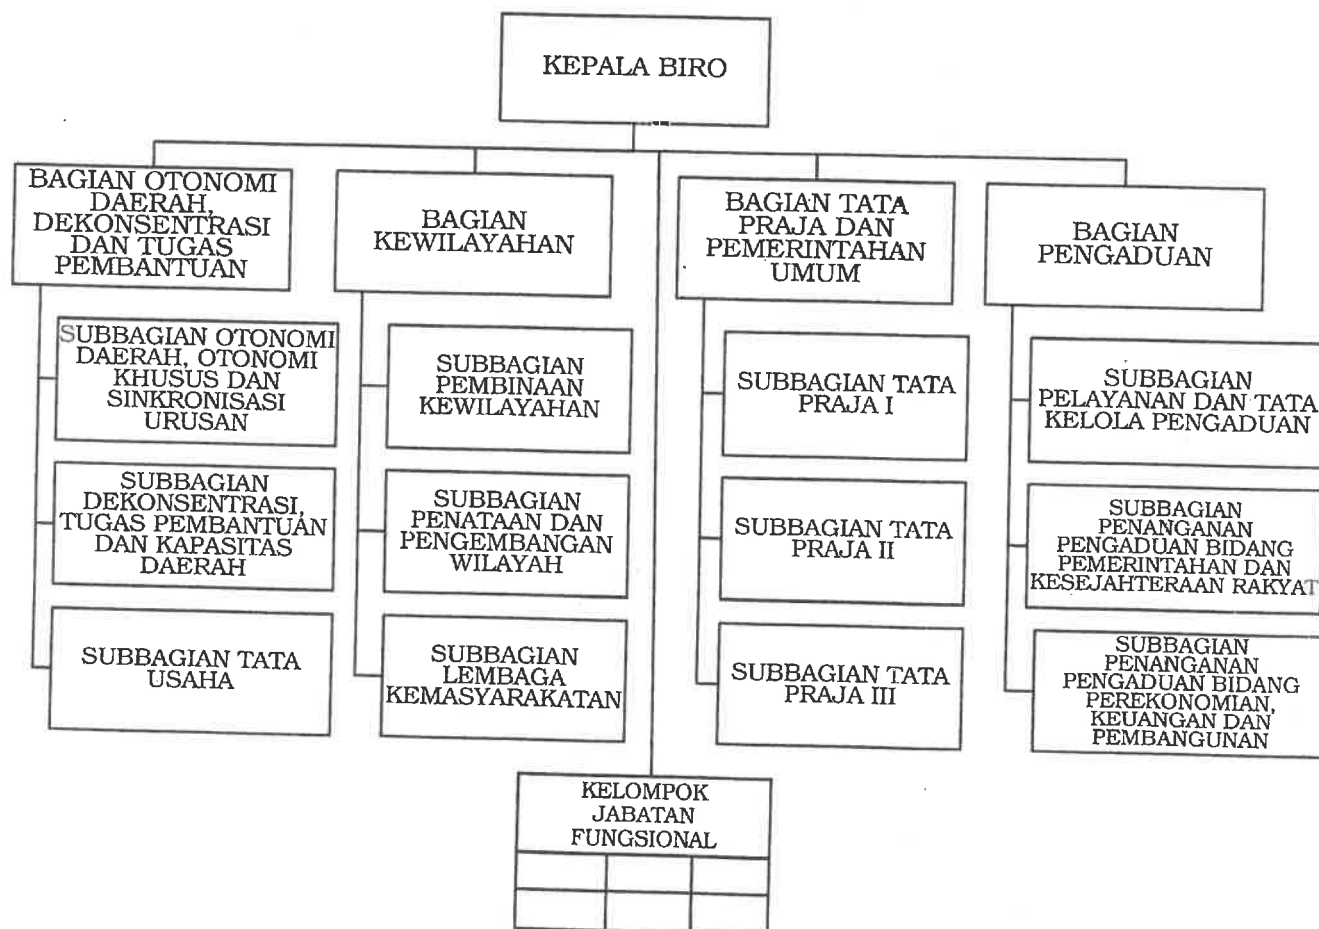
KEPALA BIRO

BAGIAN OTONOMI DAERAH, DEKONSENTRASI DAN TUGAS PEMBANTUAN

SUBBAGIAN OTONOMI DAERAH, OTONOMI KHUSUS DAN SINKRONISASI URUSAN

SUBBAGIAN DEKONSENTRASI, TUGAS PEMBANTUAN DAN KAPASITAS DAERAH

SUBBAGIAN TATA USAHA

BAGIAN KEWILAYAHAN

SUBBAGIAN PEMBINAAN KEWILAYAHAN

SUBBAGIAN PENATAAN DAN PENGEMBANGAN WILAYAH

SUBBAGIAN LEMBAGA KEMASYARAKATAN

BAGIAN TATA PRAJA DAN PEMERINTAHAN UMUM

SUBBAGIAN TATA PRAJA I

SUBBAGIAN TATA PRAJA II

SUBBAGIAN TATA PRAJA III

BAGIAN PENGADUAN

SUBBAGIAN PELAYANAN DAN TATA KELOLA PENGADUAN

SUBBAGIAN PENANGANAN PENGADUAN BIDANG PEMERINTAHAN DAN KESEJAHTERAAN RAKYAT

SUBBAGIAN PENANGANAN PENGADUAN BIDANG PEREKONOMIAN, KEUANGAN DAN PEMBANGUNAN

KELOMPOK JABATAN FUNGSIONAL